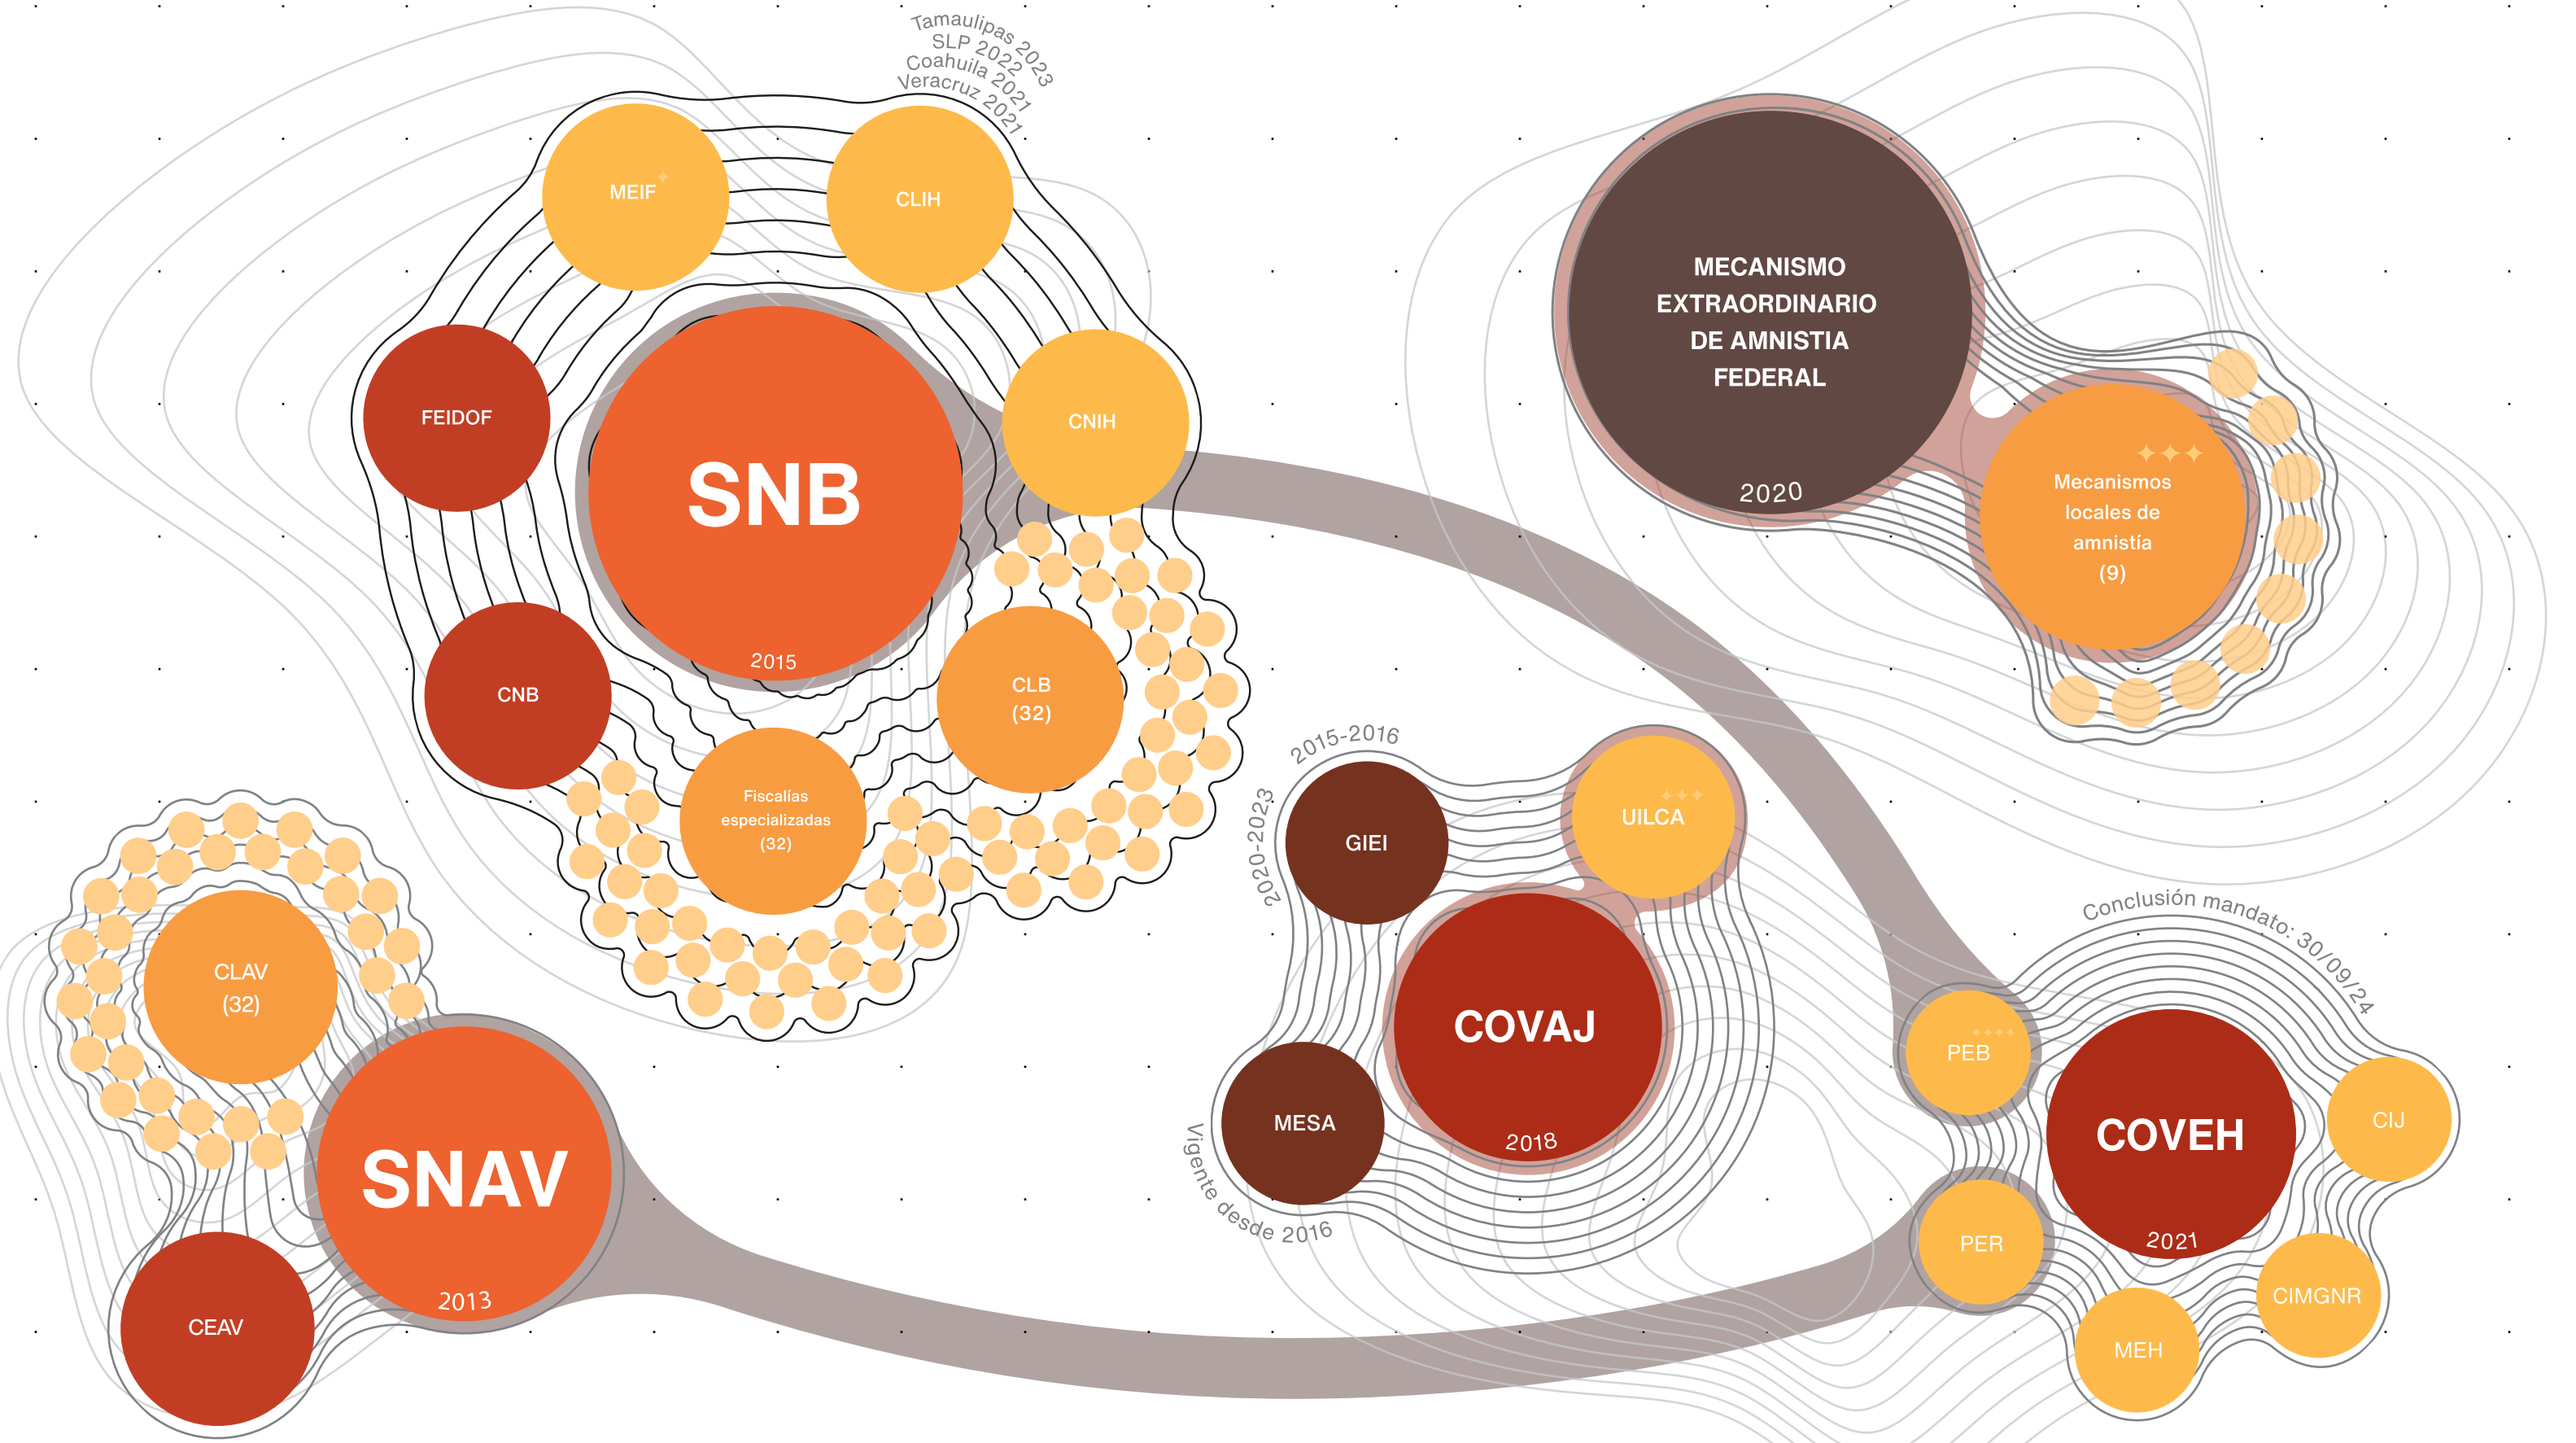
Tamaulipas 2023
SLP 2022
Coahuila 2021
Veracruz 2021

MEIF

CLIH

FEIDOF

SNB
2015

CNIH

CNB

CLB
(32)

Fiscalías especializadas
(32)

MECANISMO EXTRAORDINARIO DE AMNISTIA FEDERAL
2020

Mecanismos locales de amnistía
(9)

2015-2016
2020-2023

GIEI

UILCA

COVAJ
2018

MESA

Vigente desde 2016

CLAV
(32)

SNAV
2013

CEAV

Conclusión mandato: 30/09/24

PEB

COVEH
2021

CIJ

PER

CIMGNR

MEH